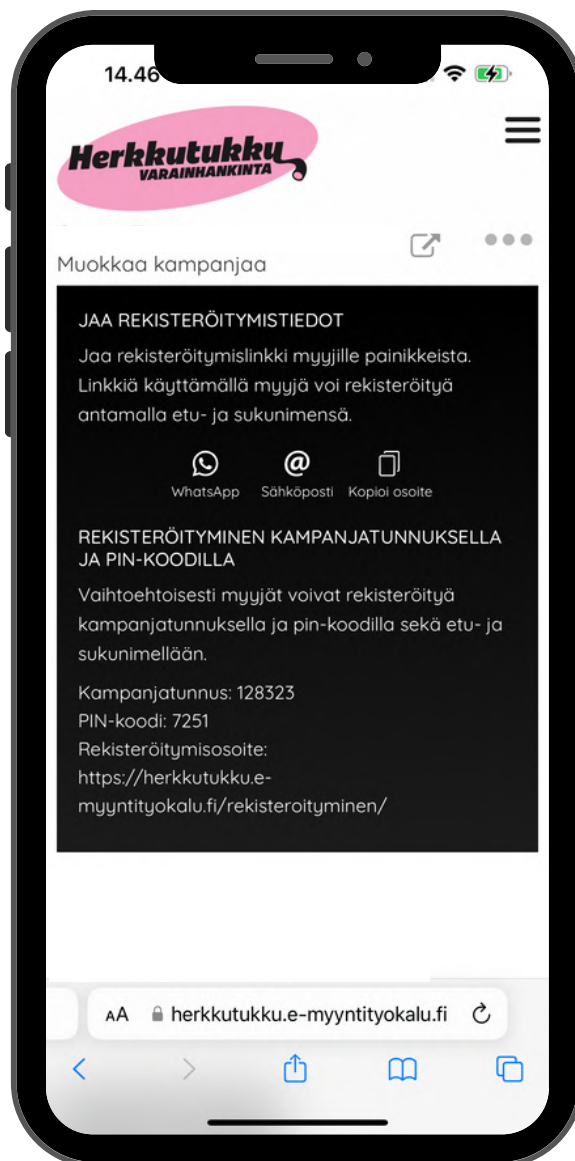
14.46

Herkkutukku
VARAINHANKINTA

Muokkaa kampanjaa

JAA REKISTERÖITYMISTIEDOT

Jaa rekisteröitymislinkki myyjille painikkeista. Linkkiä käyttämällä myyjä voi rekisteröityä antamalla etu- ja sukunimensä.

WhatsApp Sähköposti Kopioi osoite

REKISTERÖITYMINEN KAMPANJATUNNUKSELLA JA PIN-KOODILLA

Vaihtoehtoisesti myyjät voivat rekisteröityä kampanjatunnuksella ja pin-koodilla sekä etu- ja sukunimellään.

Kampanjatunnus: 128323
PIN-koodi: 7251
Rekisteröitymisosoite:
https://herkkutukku.e-myyntityokalu.fi/rekisteroityminen/

AA herkkutukku.e-myyntityokalu.fi